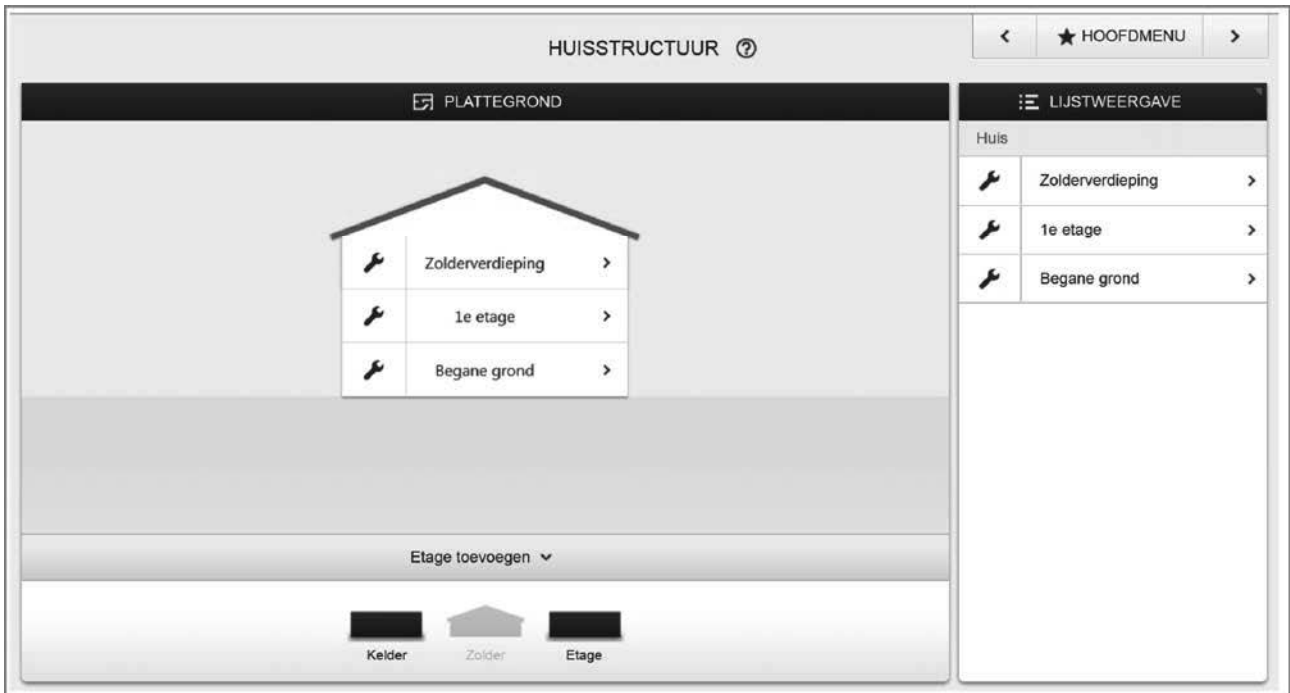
HUISSTRUCTUUR ⑦

<

★ HOOFDMENU

>

PLATTEGROND

Zolderverdieping >

1e etage >

Begane grond >

Etage toevoegen ˅

Kelder

Zolder

Etage

LIJSTWEERGAVE

Huis

Zolderverdieping >

1e etage >

Begane grond >